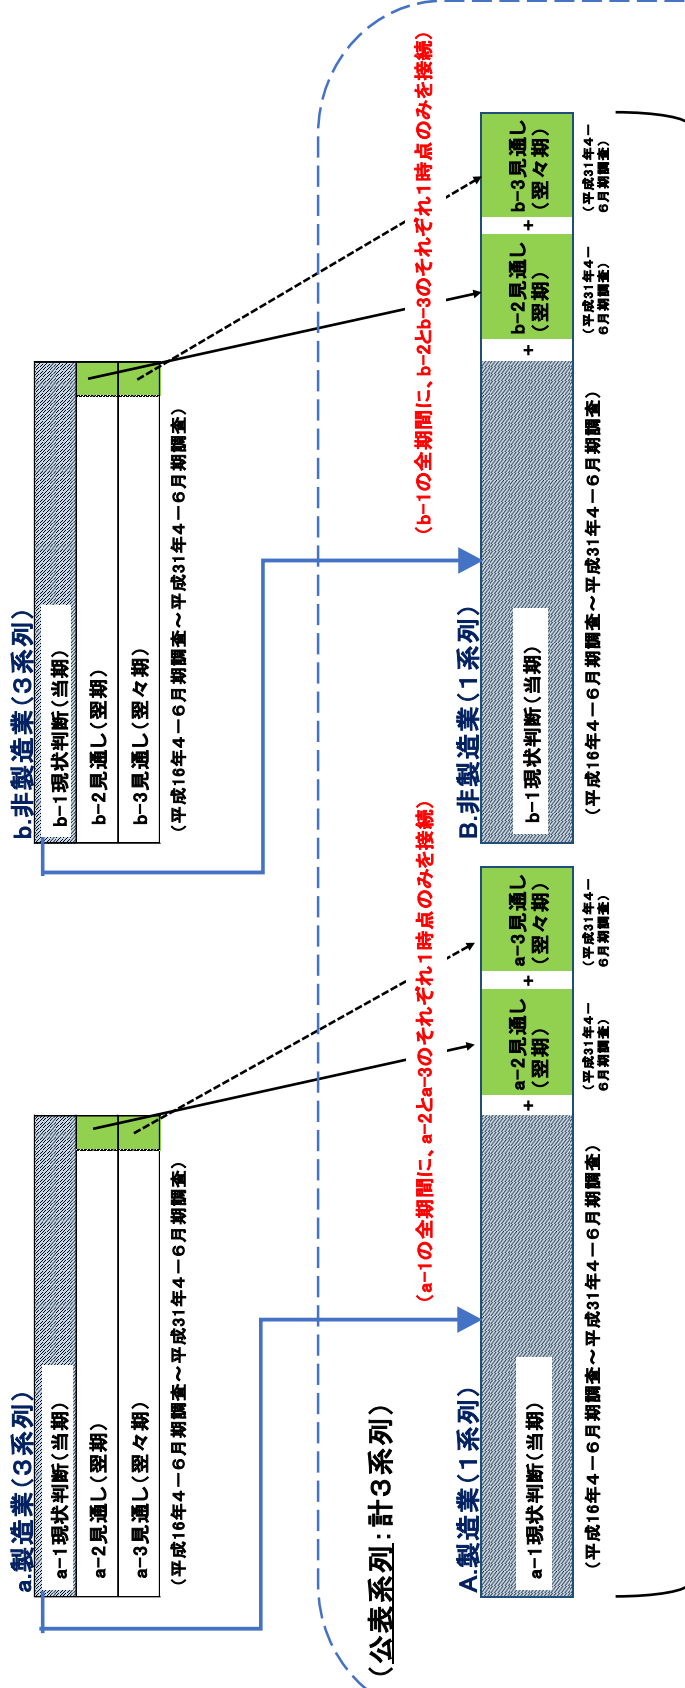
a.製造業（3系列）

a−1現状判断（当期）

a−2見通し（翌期）

a−3見通し（翌々期）

（平成16年4−6月期調査〜平成31年4−6月期調査）

b.非製造業（3系列）

b−1現状判断（当期）

b−2見通し（翌期）

b−3見通し（翌々期）

（平成16年4−6月期調査〜平成31年4−6月期調査）

（公表系列：計3系列）

A.製造業（1系列）

a−1現状判断（当期）

（平成16年4−6月期調査〜平成31年4−6月期調査）

＋ a−2見通し（翌期）

（平成31年4−6月期調査）

＋ a−3見通し（翌々期）

（平成31年4−6月期調査）

（a−1の全期間に、a−2とa−3のそれぞれ1時点のみを接続）

B.非製造業（1系列）

b−1現状判断（当期）

（平成16年4−6月期調査〜平成31年4−6月期調査）

＋ b−2見通し（翌期）

（平成31年4−6月期調査）

＋ b−3見通し（翌々期）

（平成31年4−6月期調査）

（b−1の全期間に、b−2とb−3のそれぞれ1時点のみを接続）